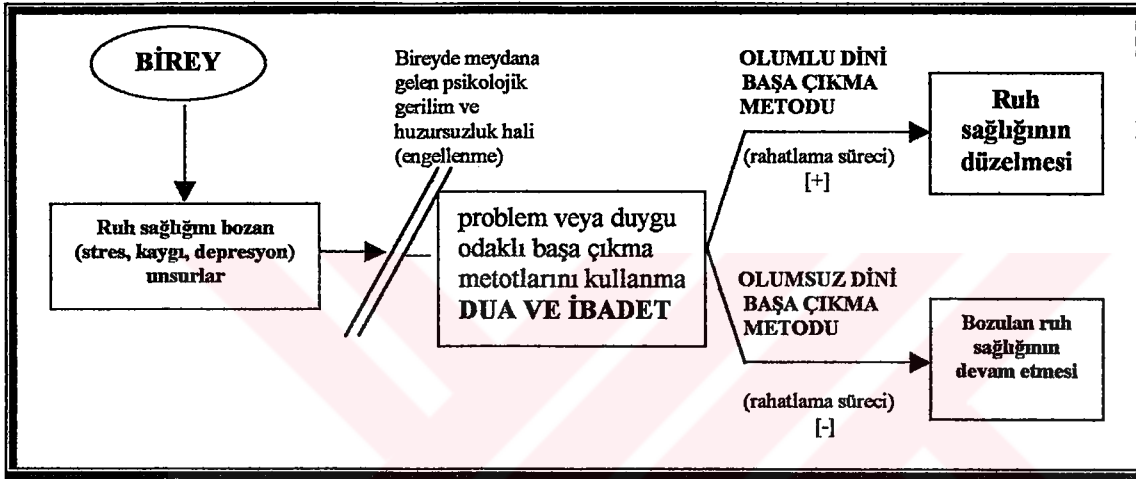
BİREY

Bireyde meydana gelen psikolojik gerilim ve huzursuzluk hali (engellenme)

OLUMLU DİNİ BAŞA ÇIKMA METODU

(rahatlama süreci) [+]

Ruh sağlığının düzelmesi

Ruh sağlığını bozan (stres, kaygı, depresyon) unsurlar

problem veya duygu odaklı başa çıkma metotlarını kullanma DUA VE İBADET

OLUMSUZ DİNİ BAŞA ÇIKMA METODU

(rahatlama süreci) [-]

Bozulan ruh sağlığının devam etmesi